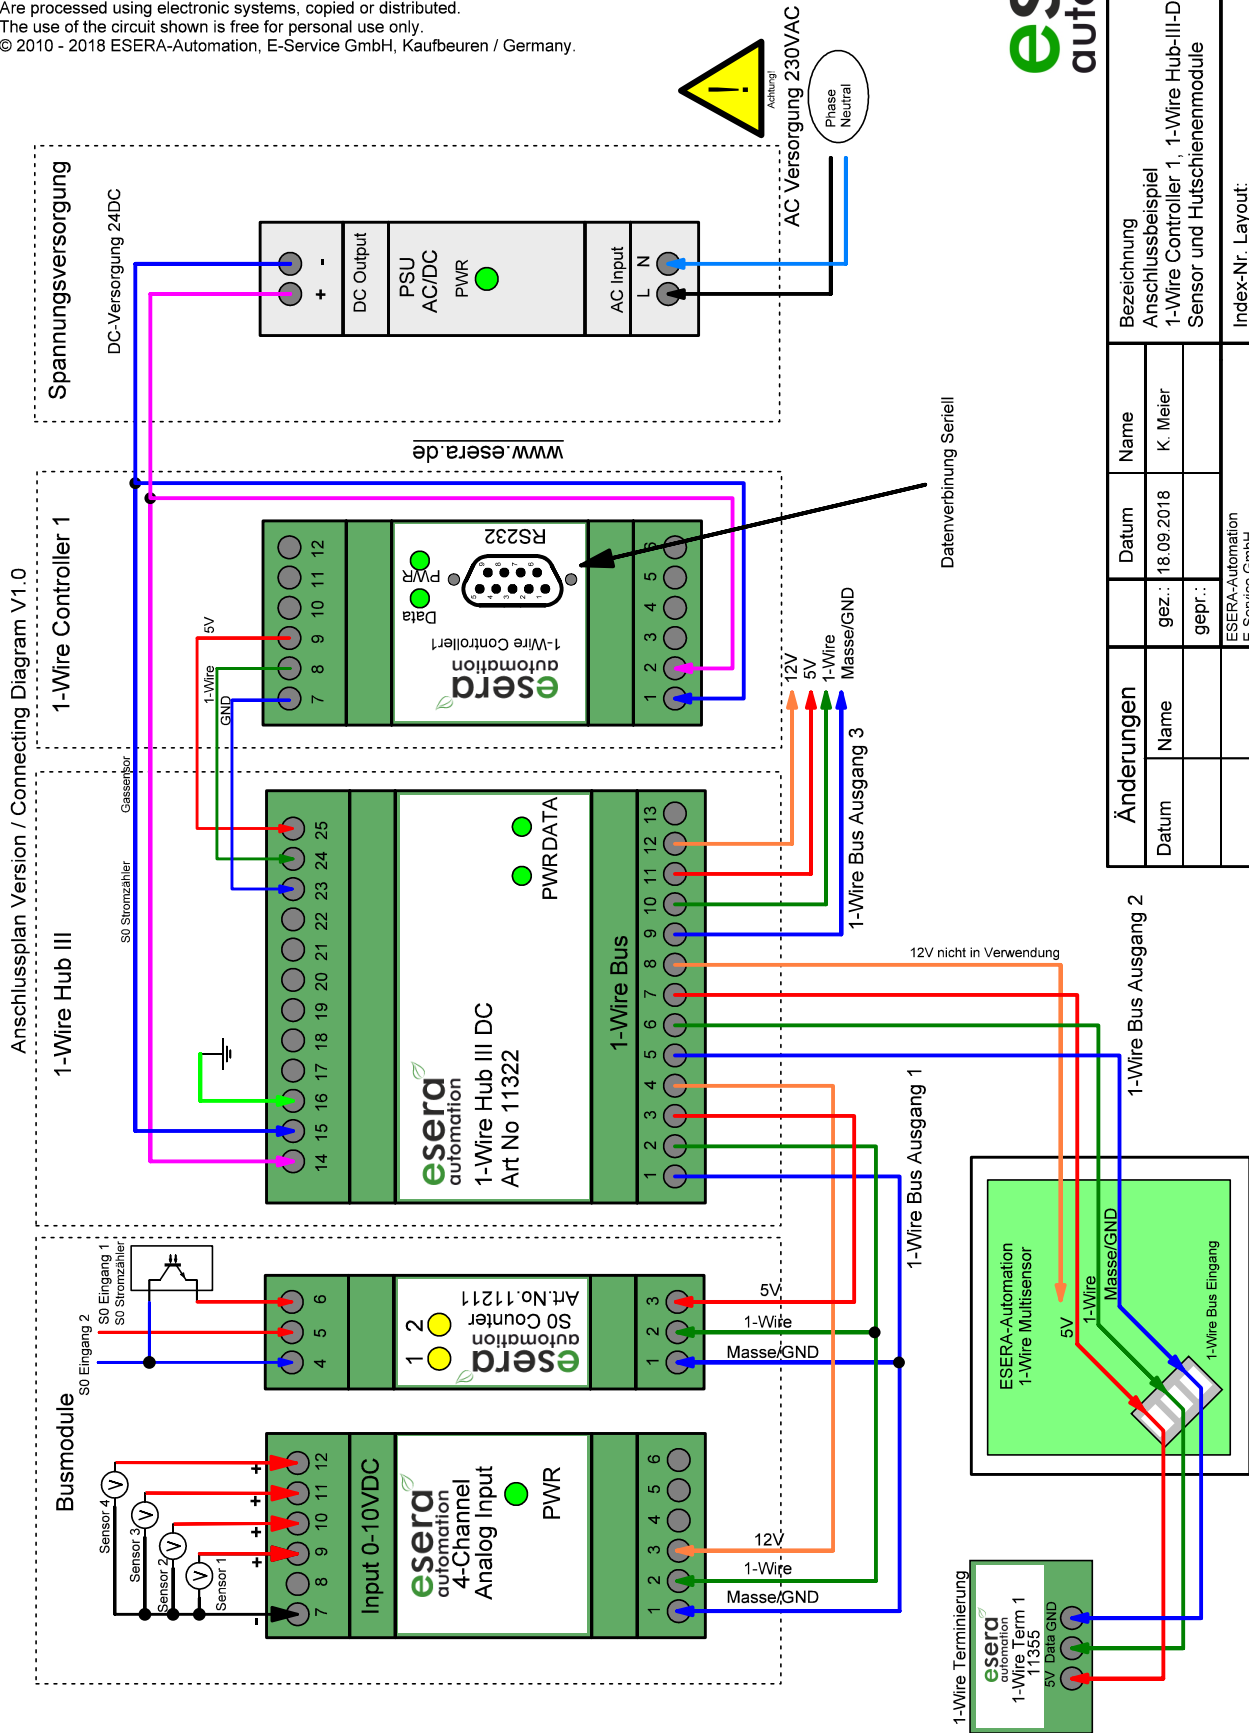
Are processed using electronic systems, copied or distributed.
The use of the circuit shown is free for personal use only.
© 2010 - 2018 ESERA-Automation, E-Service GmbH, Kaufbeuren / Germany.

Achtung!
AC Versorgung 230VAC
Phase
Neutral

Anschlussplan Version / Connecting Diagram V1.0

Spannungsversorgung
DC-Versorgung 24DC
+ -
DC Output
PSU AC/DC
PWR
AC Input
L N

www.esera.de

1-Wire Controller 1
12 11 10 9 8 7
5V
1-Wire
GND
esera automation
1-Wire Controller1
Data
PWR
RS232
6 5 4 3 2 1
Datenverbindung Seriell
12V
5V
1-Wire
Masse/GND

1-Wire Hub III
Gassensor
S0 Stromzähler
25 24 23 22 21 20 19 18 17 16 15 14
esera automation
1-Wire Hub III DC
Art No 11322
PWR DATA
1-Wire Bus
13 12 11 10 9 8 7 6 5 4 3 2 1
1-Wire Bus Ausgang 3
12V nicht in Verwendung
1-Wire Bus Ausgang 2
1-Wire Bus Ausgang 1

Busmodule
S0 Eingang 1
S0 Stromzähler
S0 Eingang 2
6 5 4
esera automation
S0 Counter
Art.No.11211
1 2
3 2 1
5V
1-Wire
Masse/GND

Sensor 4
Sensor 3
Sensor 2
Sensor 1
+ + + + -
12 11 10 9 8 7
Input 0-10VDC
esera automation
4-Channel
Analog Input
PWR
6 5 4 3 2 1
12V
1-Wire
Masse/GND

ESERA-Automation
1-Wire Multisensor
5V
1-Wire
Masse/GND
1-Wire Bus Eingang

1-Wire Terminierung
esera automation
1-Wire Term 1
11355
5V Data GND

Änderungen
Datum
Name
Datum
Name
gez.: 18.09.2018 K. Meier
gepr.:
ESERA-Automation
E-Service GmbH
Bezeichnung
Anschlussbeispiel
1-Wire Controller 1, 1-Wire Hub-III-D
Sensor und Hutschienenmodule
Index-Nr. Layout:
esera automation